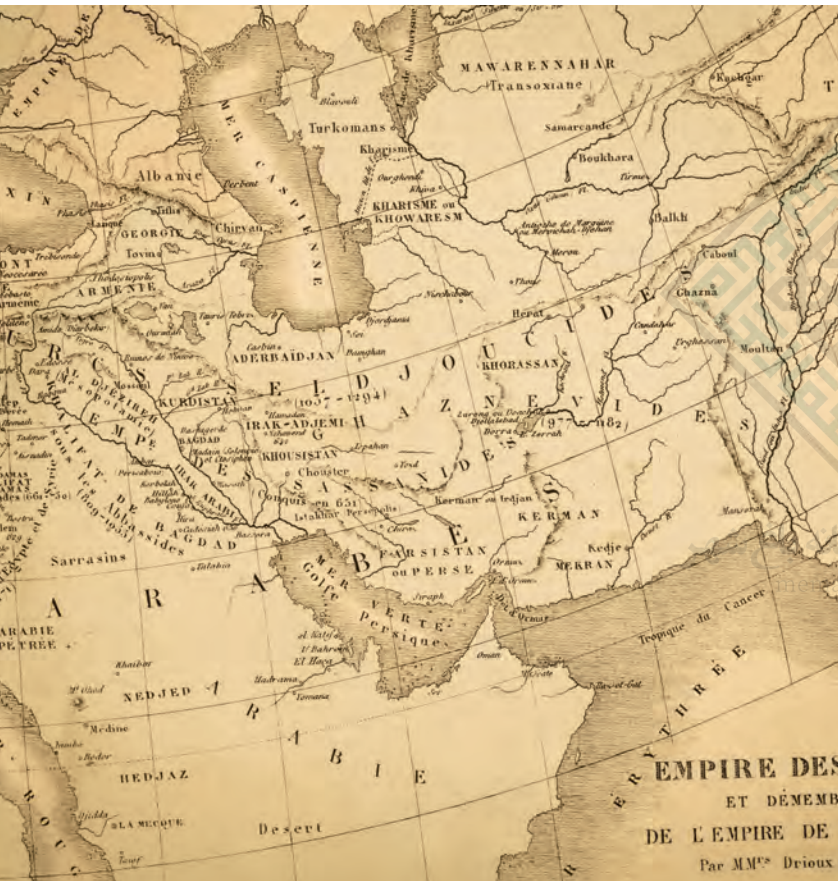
EMPIRE DE
MAWARENNAHAR
Transoxiane
Kachgar
Turkomans
Samarcande
Kharisme
Boukhara
Albanie
Derbent
MER CASPIENNE
KHARISME ou KHOWARESM
Balkh
XIN
Tiflis
GEORGIE
Chirvan
Caboul
Tovin
Ghazna
ARMENIE
Merou
Herat
SELDJOUCIDES
ADERBAÏDJAN
KHORASSAN
Moultan
Mossoul
(1037 – 1294)
KURDISTAN
Hamadan
IRAK-ADJEMI
GHAZNEVIDES
(977 – 1182)
BAGDAD
Ispahan
KHOUSISTAN
Chouster
SASSANIDES
Conquis en 651
Istakhar Persepolis
Kerman ou Irdjan
KERMAN
Sarrasins
FARSISTAN ou PERSE
Kedje
MEKRAN
ARABIE
MER VERTE Golfe Persique
Ormuz
ARABIE PETREE
Tropique du Cancer
Oman
Khaibar
El Hasa
NEDJED
ARABIE
ERYTHREE
Medine
HEDJAZ
EMPIRE DES
ET DÉMEMB
LA MECQUE
Desert
DE L'EMPIRE DE
Par MM^rs Drioux
Djidda